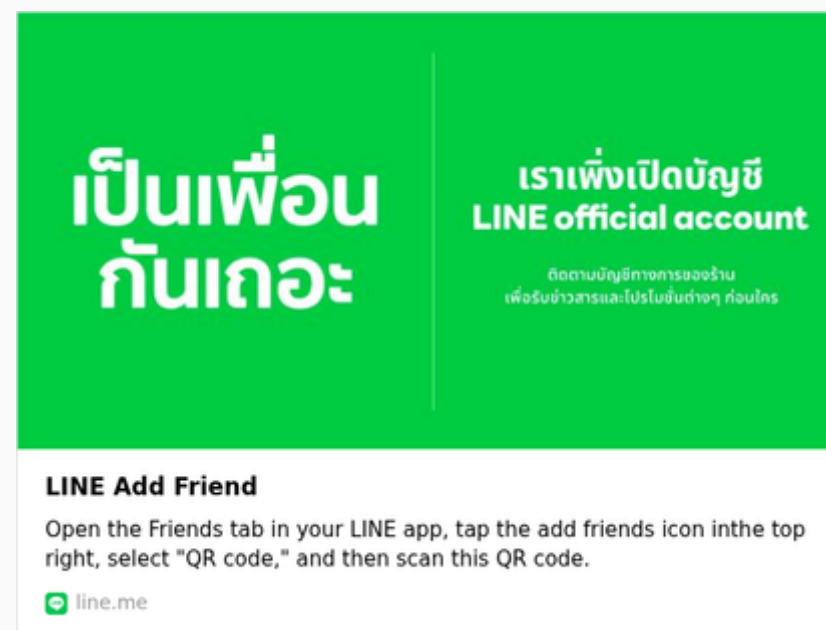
เป็นเพื่อน
กันเถอะ

เราเพิ่งเปิดบัญชี
LINE official account

ติดตามบัญชีทางการของร้าน
เพื่อรับข่าวสารและโปรโมชั่นต่างๆ ก่อนใคร

LINE Add Friend

Open the Friends tab in your LINE app, tap the add friends icon inthe top right, select "QR code," and then scan this QR code.

line.me